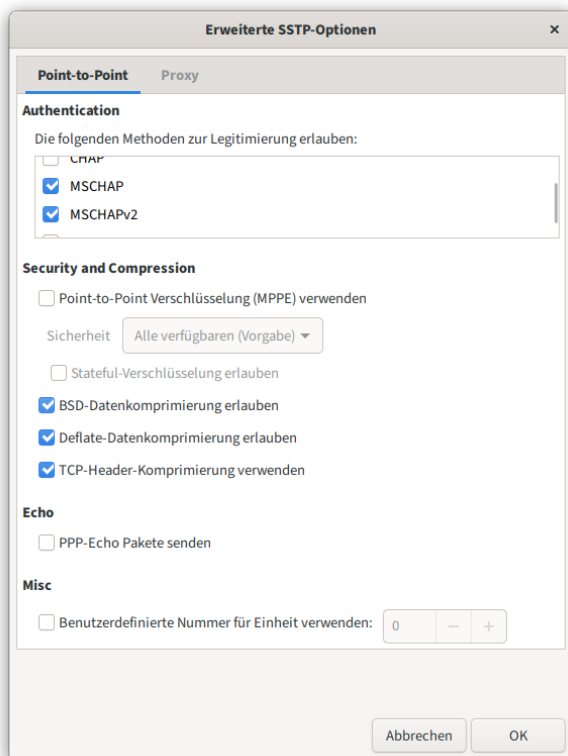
Erweiterte SSTP-Optionen ×

Point-to-Point Proxy

Authentication

Die folgenden Methoden zur Legitimierung erlauben:

CHAP
MSCHAP
MSCHAPv2

Security and Compression

Point-to-Point Verschlüsselung (MPPE) verwenden

Sicherheit Alle verfügbaren (Vorgabe)

Stateful-Verschlüsselung erlauben

BSD-Datenkomprimierung erlauben

Deflate-Datenkomprimierung erlauben

TCP-Header-Komprimierung verwenden

Echo

PPP-Echo Pakete senden

Misc

Benutzerdefinierte Nummer für Einheit verwenden: 0 − +

Abbrechen OK